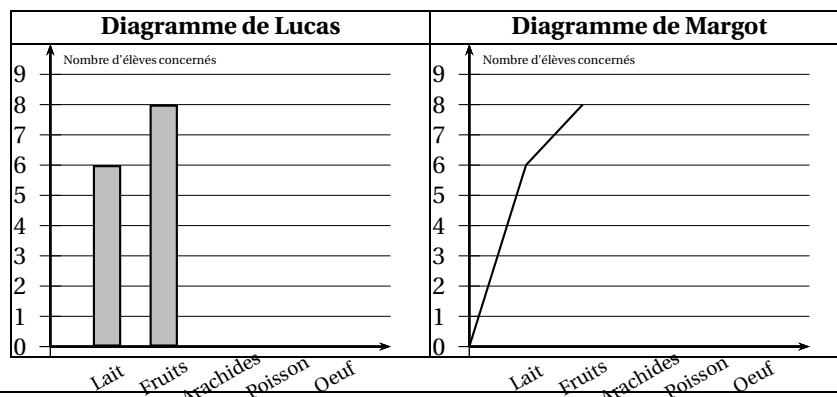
| Diagramme de Lucas | Diagramme de Margot |
|---|---|
| Nombre d'élèves concernés | Nombre d'élèves concernés |
| 9 8 7 6 5 4 3 2 1 0 | 9 8 7 6 5 4 3 2 1 0 |
| Lait Fruits Arachides Poisson Oeuf | Lait Fruits Arachides Poisson Oeuf |